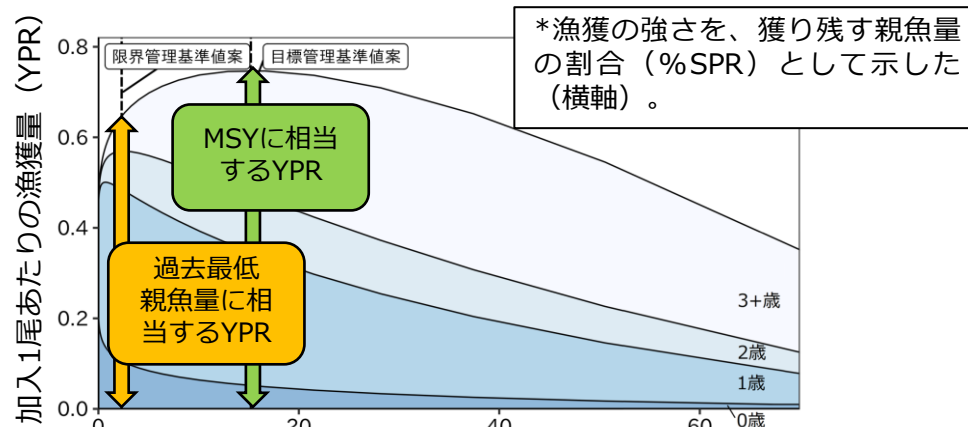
加入1尾あたりの漁獲量（YPR）

0.8
0.6
0.4
0.2
0.0

0
20
40
60

限界管理基準値案
目標管理基準値案

*漁獲の強さを、獲り残す親魚量の割合（%SPR）として示した（横軸）。

MSYに相当するYPR

過去最低親魚量に相当するYPR

3+歳
2歳
1歳
0歳